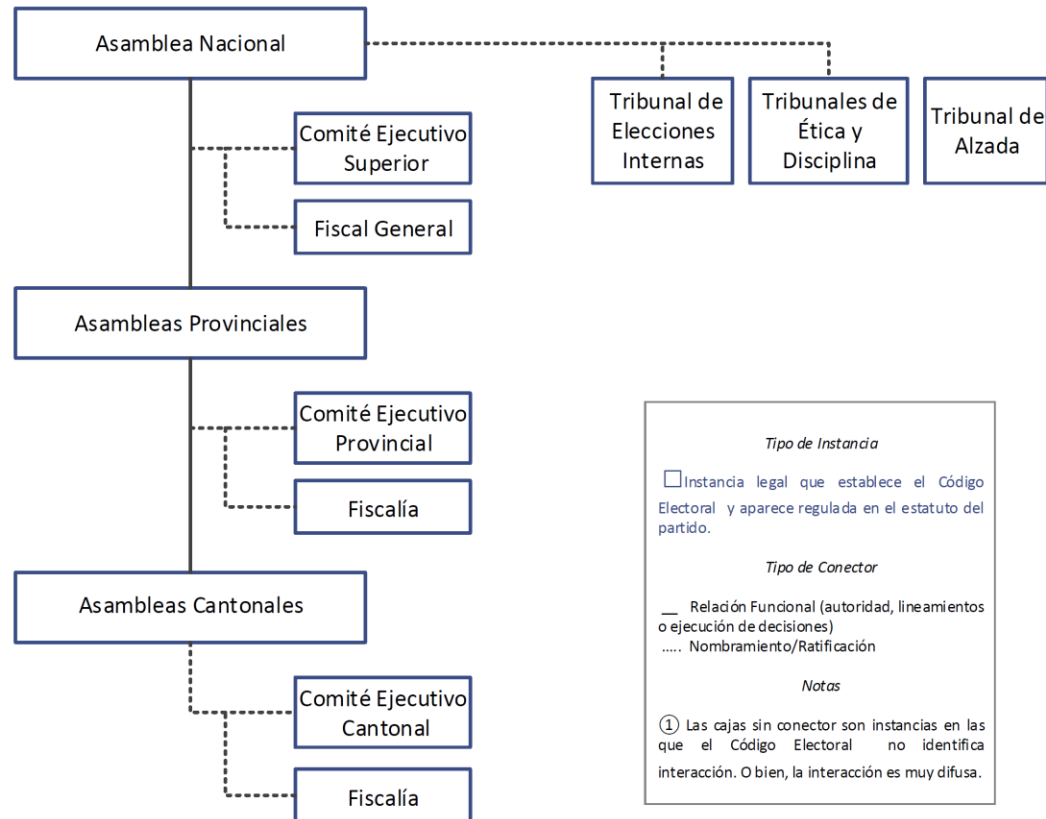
Asamblea Nacional

Tribunal de Elecciones Internas

Tribunales de Ética y Disciplina

Tribunal de Alzada

Comité Ejecutivo Superior

Fiscal General

Asambleas Provinciales

Comité Ejecutivo Provincial

Fiscalía

Asambleas Cantonales

Comité Ejecutivo Cantonal

Fiscalía

Tipo de Instancia

☐Instancia legal que establece el Código Electoral y aparece regulada en el estatuto del partido.

Tipo de Conector

__ Relación Funcional (autoridad, lineamientos o ejecución de decisiones)
..... Nombramiento/Ratificación

Notas

① Las cajas sin conector son instancias en las que el Código Electoral no identifica interacción. O bien, la interacción es muy difusa.